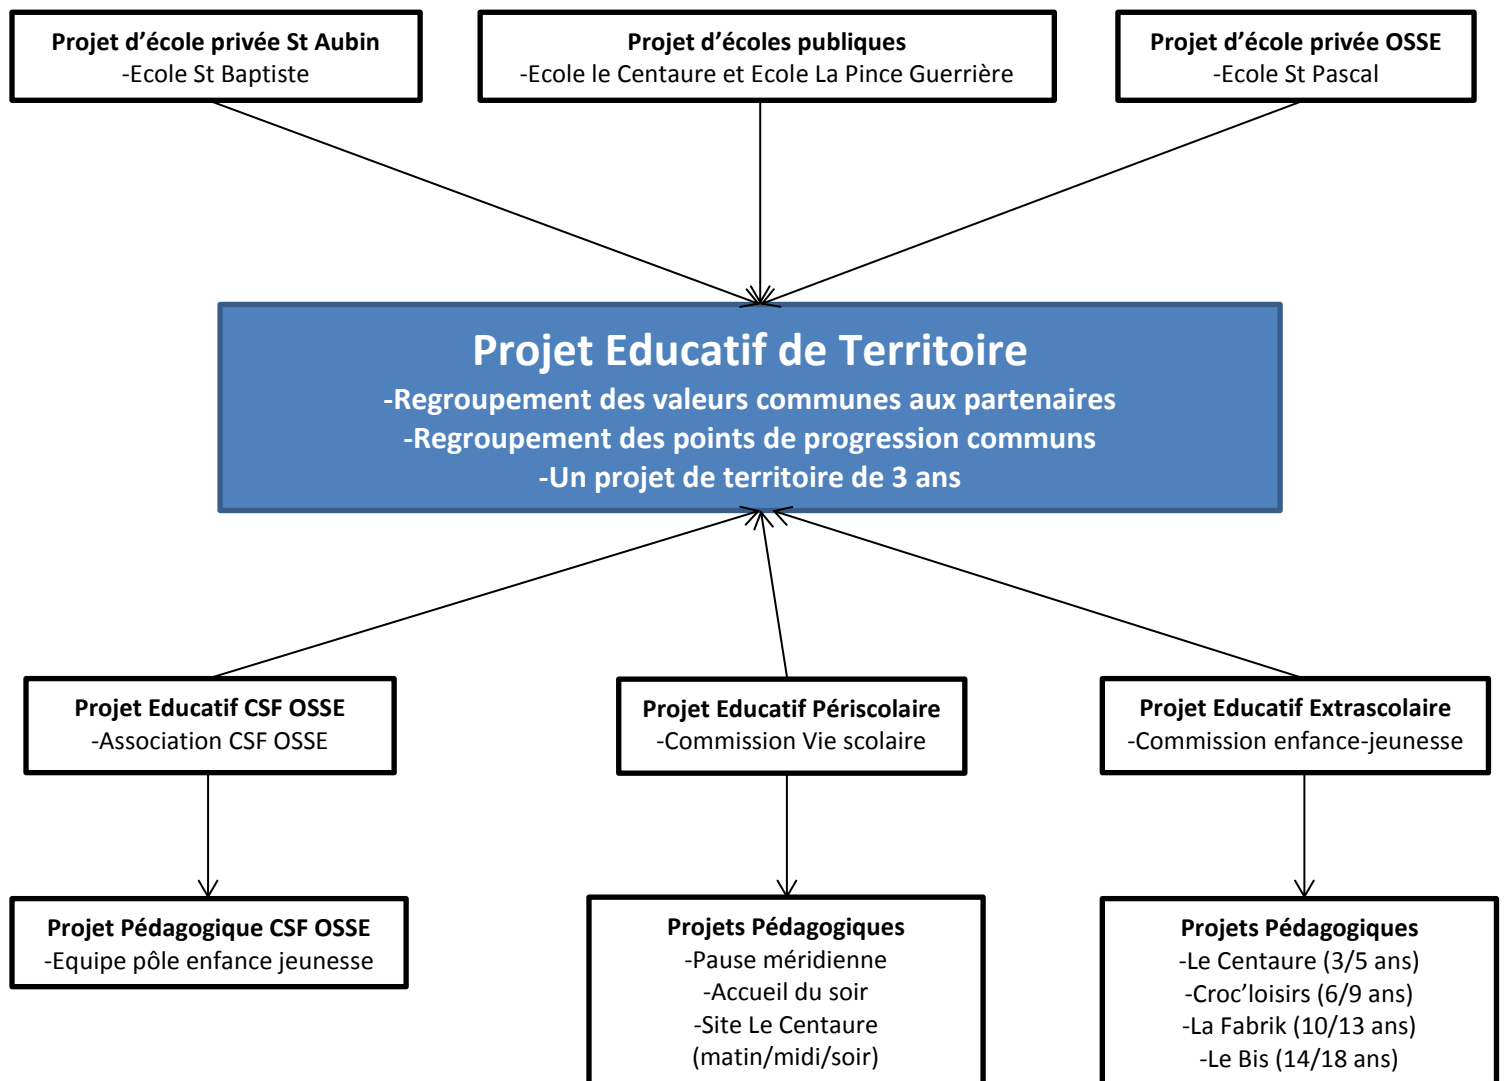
Projet d'école privée St Aubin
-Ecole St Baptiste

Projet d'écoles publiques
-Ecole le Centaure et Ecole La Pince Guerrière

Projet d'école privée OSSE
-Ecole St Pascal

Projet Educatif de Territoire
-Regroupement des valeurs communes aux partenaires
-Regroupement des points de progression communs
-Un projet de territoire de 3 ans

Projet Educatif CSF OSSE
-Association CSF OSSE

Projet Educatif Périscolaire
-Commission Vie scolaire

Projet Educatif Extrascolaire
-Commission enfance-jeunesse

Projet Pédagogique CSF OSSE
-Equipe pôle enfance jeunesse

Projets Pédagogiques
-Pause méridienne
-Accueil du soir
-Site Le Centaure
(matin/midi/soir)

Projets Pédagogiques
-Le Centaure (3/5 ans)
-Croc'loisirs (6/9 ans)
-La Fabrik (10/13 ans)
-Le Bis (14/18 ans)